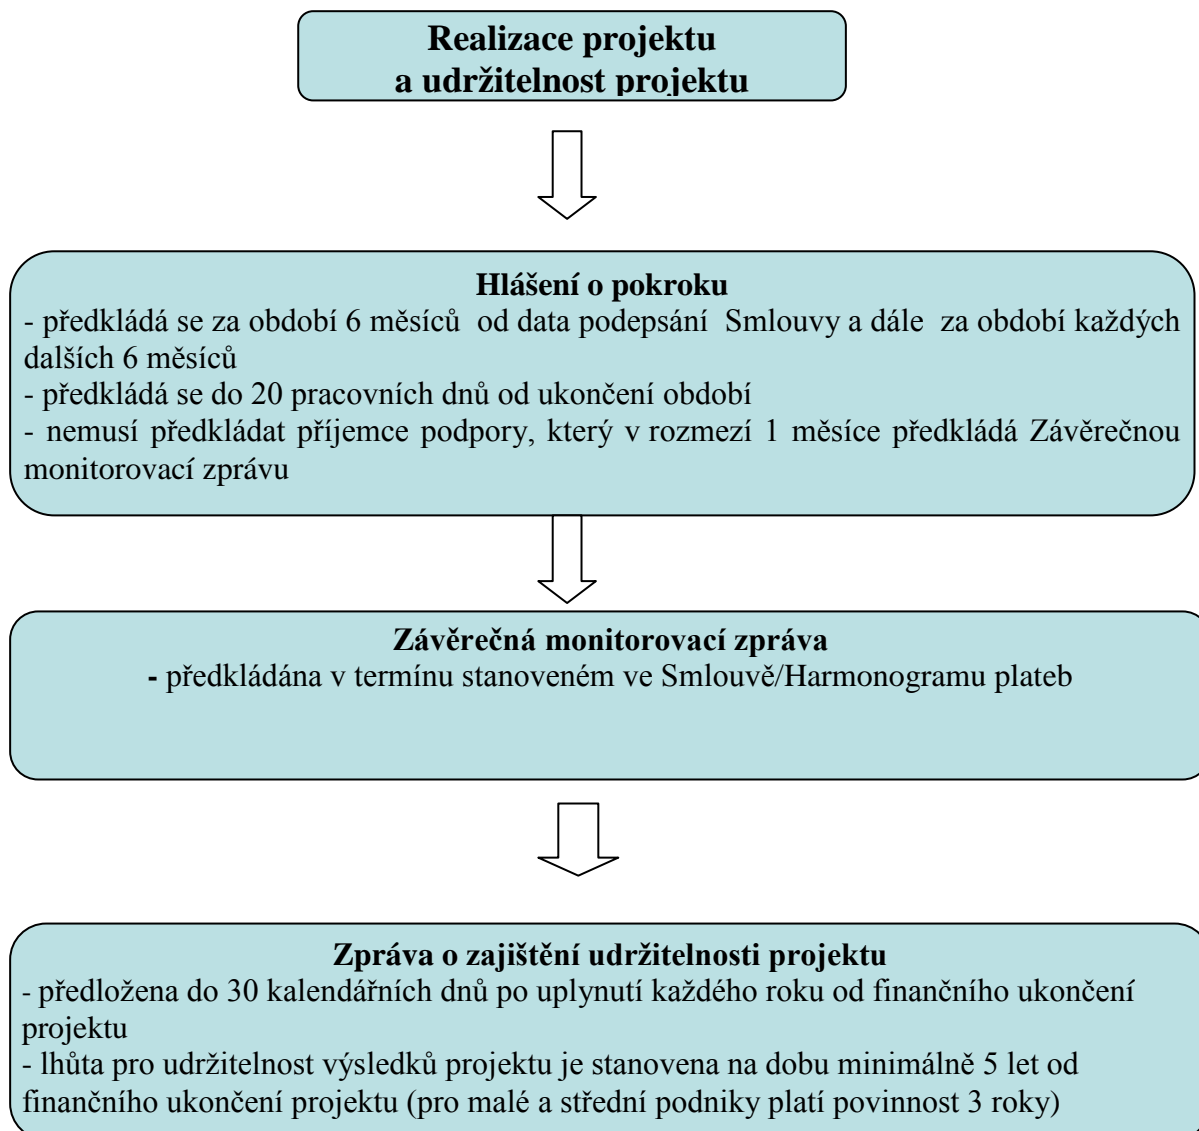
Realizace projektu
a udržitelnost projektu

Hlášení o pokroku
- předkládá se za období 6 měsíců od data podepsání Smlouvy a dále za období každých dalších 6 měsíců
- předkládá se do 20 pracovních dnů od ukončení období
- nemusí předkládat příjemce podpory, který v rozmezí 1 měsíce předkládá Závěrečnou monitorovací zprávu

Závěrečná monitorovací zpráva
- předkládána v termínu stanoveném ve Smlouvě/Harmonogramu plateb

Zpráva o zajištění udržitelnosti projektu
- předložena do 30 kalendářních dnů po uplynutí každého roku od finančního ukončení projektu
- lhůta pro udržitelnost výsledků projektu je stanovena na dobu minimálně 5 let od finančního ukončení projektu (pro malé a střední podniky platí povinnost 3 roky)